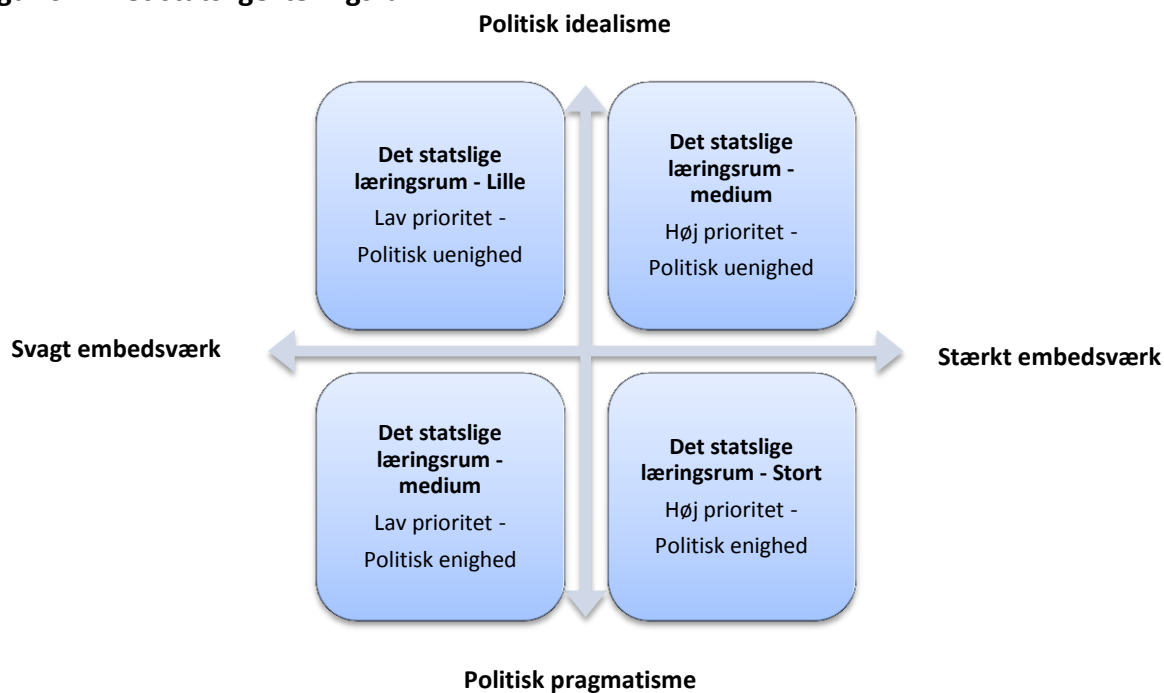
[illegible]

Politisk idealisme

Det statslige læringsrum - Lille
Lav prioritet - Politisk uenighed

Det statslige læringsrum - medium
Høj prioritet - Politisk uenighed

Svagt embedsværk

Stærkt embedsværk

Det statslige læringsrum - medium
Lav prioritet - Politisk enighed

Det statslige læringsrum - Stort
Høj prioritet - Politisk enighed

Politisk pragmatisme